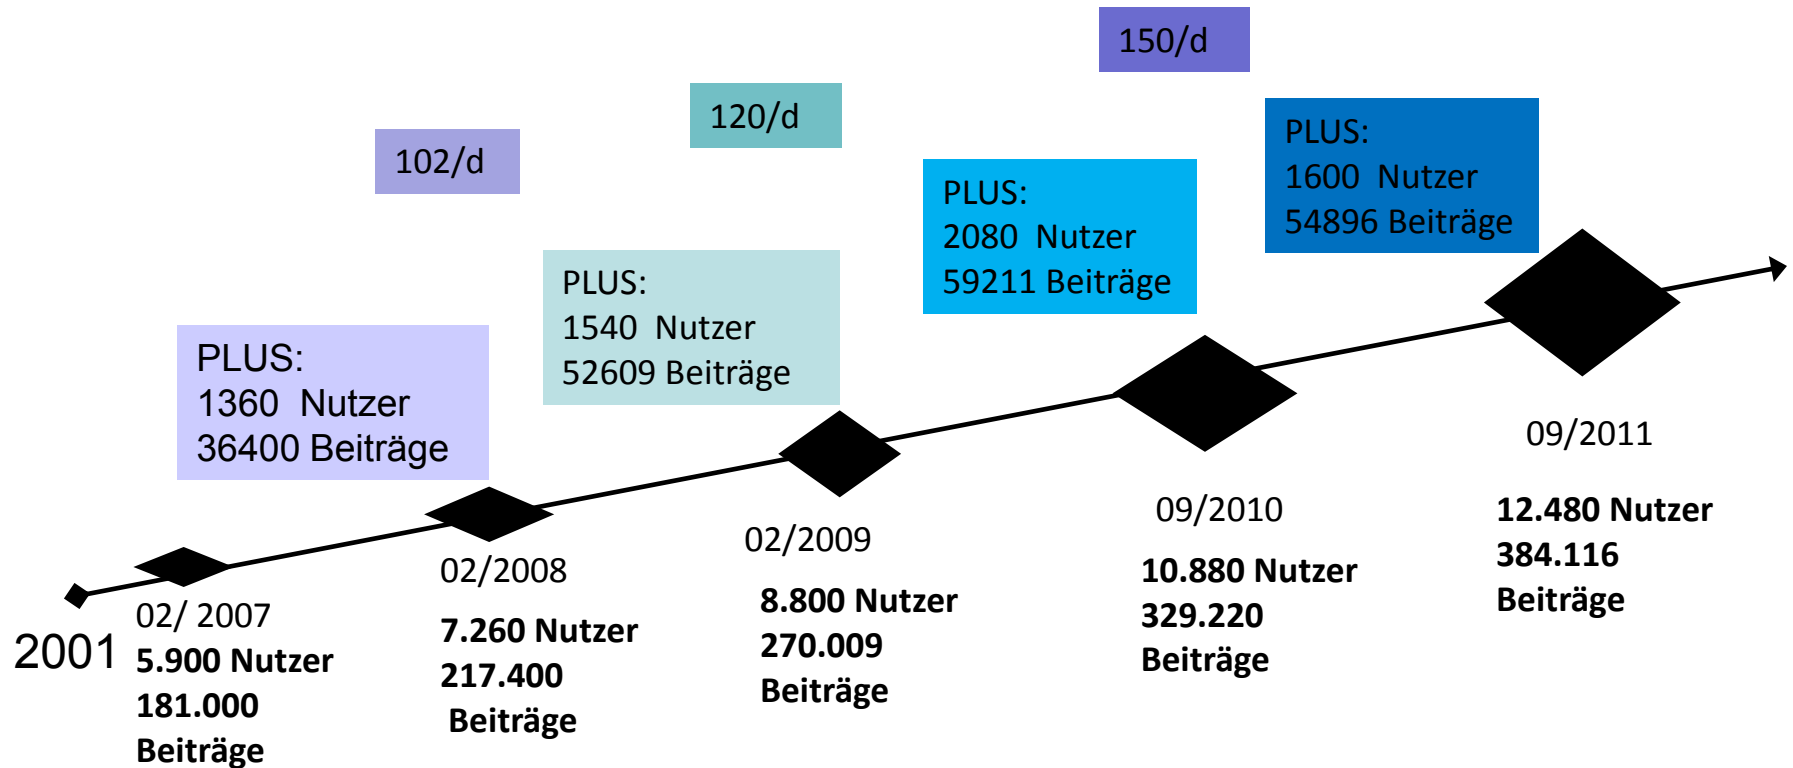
150/d

120/d

102/d

PLUS:
1600 Nutzer
54896 Beiträge

PLUS:
2080 Nutzer
59211 Beiträge

PLUS:
1540 Nutzer
52609 Beiträge

PLUS:
1360 Nutzer
36400 Beiträge

2001

02/ 2007
5.900 Nutzer
181.000
Beiträge

02/2008
7.260 Nutzer
217.400
Beiträge

02/2009
8.800 Nutzer
270.009
Beiträge

09/2010
10.880 Nutzer
329.220
Beiträge

09/2011
12.480 Nutzer
384.116
Beiträge